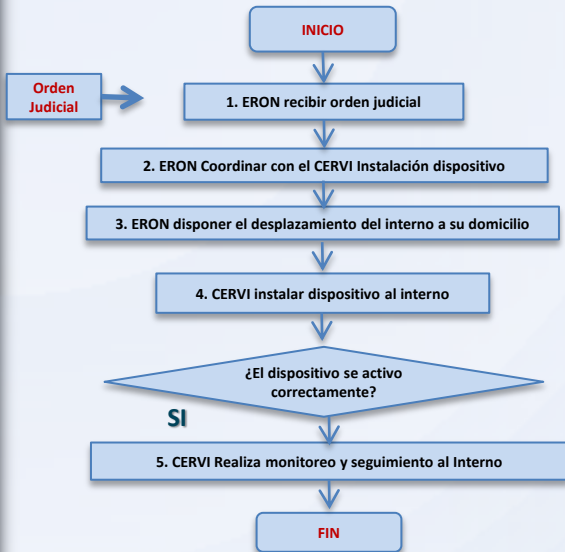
INICIO

Orden Judicial

1. ERON recibir orden judicial

2. ERON Coordinar con el CERVI Instalación dispositivo

3. ERON disponer el desplazamiento del interno a su domicilio

4. CERVI instalar dispositivo al interno

¿El dispositivo se activo correctamente?

SI

5. CERVI Realiza monitoreo y seguimiento al Interno

FIN